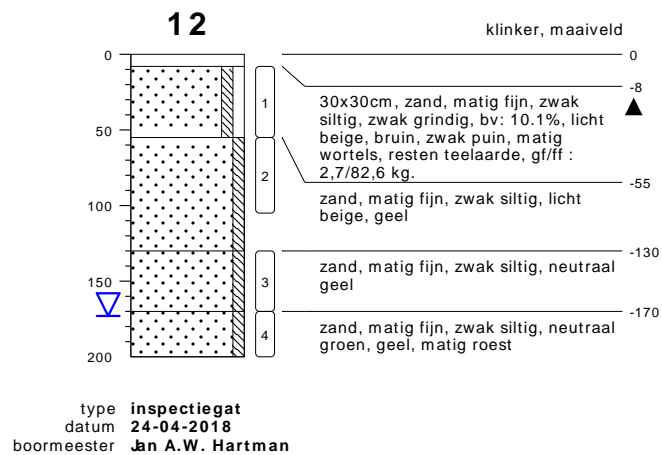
12

klinker, maaiveld

0
50
100
150
200

1
2
3
4

0
-8
30x30cm, zand, matig fijn, zwak siltig, zwak grindig, bv: 10.1%, licht beige, bruin, zwak puin, matig wortels, resten teelaarde, gf/ff : 2,7/82,6 kg.
-55
zand, matig fijn, zwak siltig, licht beige, geel
-130
zand, matig fijn, zwak siltig, neutraal geel
-170
zand, matig fijn, zwak siltig, neutraal groen, geel, matig roest

type inspectiegat
datum 24-04-2018
boormeester Jan A.W. Hartman